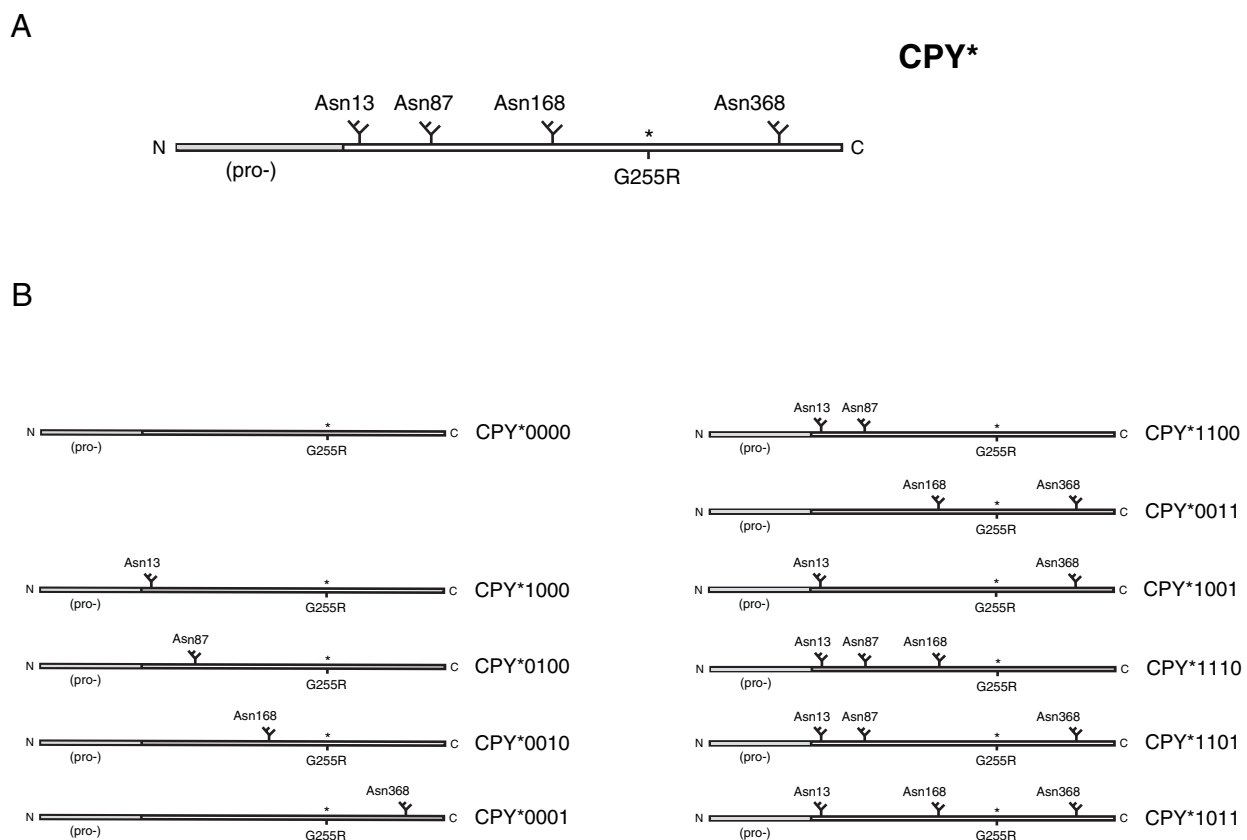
A

CPY*

Asn13 Asn87 Asn168 Asn368

N * C

(pro-) G255R

B

N * C CPY*0000
(pro-) G255R

Asn13
N * C CPY*1000
(pro-) G255R

Asn87
N * C CPY*0100
(pro-) G255R

Asn168
N * C CPY*0010
(pro-) G255R

Asn368
N * C CPY*0001
(pro-) G255R

Asn13 Asn87
N * C CPY*1100
(pro-) G255R

Asn168 Asn368
N * C CPY*0011
(pro-) G255R

Asn13 Asn368
N * C CPY*1001
(pro-) G255R

Asn13 Asn87 Asn168
N * C CPY*1110
(pro-) G255R

Asn13 Asn87 Asn368
N * C CPY*1101
(pro-) G255R

Asn13 Asn168 Asn368
N * C CPY*1011
(pro-) G255R